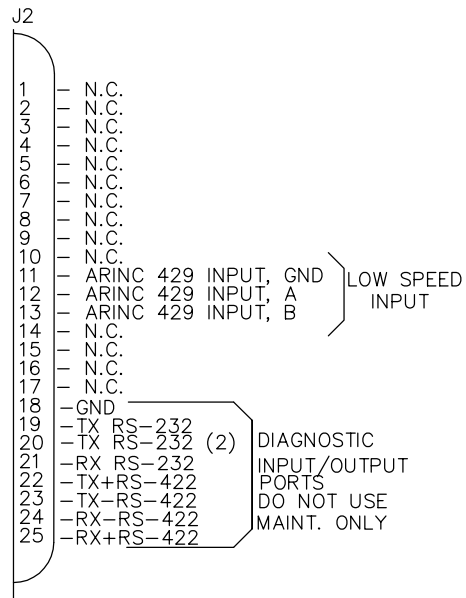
J2

1 – N.C.
2 – N.C.
3 – N.C.
4 – N.C.
5 – N.C.
6 – N.C.
7 – N.C.
8 – N.C.
9 – N.C.
10 – N.C.
11 – ARINC 429 INPUT, GND
12 – ARINC 429 INPUT, A
13 – ARINC 429 INPUT, B
14 – N.C.
15 – N.C.
16 – N.C.
17 – N.C.
18 –GND
19 –TX RS–232
20 –TX RS–232 (2)
21 –RX RS–232
22 –TX+RS–422
23 –TX–RS–422
24 –RX–RS–422
25 –RX+RS–422

LOW SPEED INPUT

DIAGNOSTIC INPUT/OUTPUT PORTS DO NOT USE MAINT. ONLY